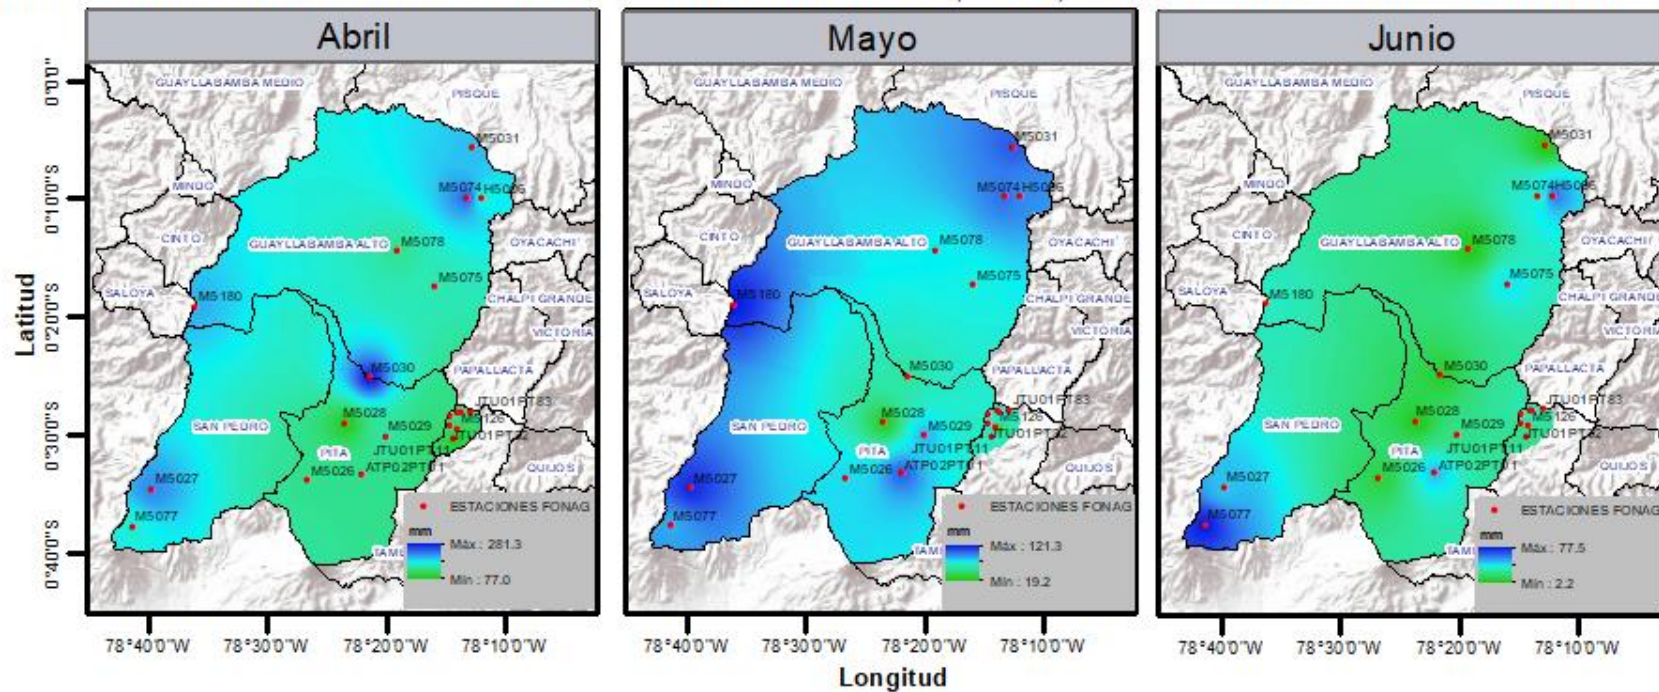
Abril

Mayo

Junio

Latitud

0°0'0"

0°10'0"S

0°20'0"S

0°30'0"S

0°40'0"S

GUAYLLABAMBA MEDIO
PISQUE
M5031
MINDO
M5074 H5025
CINTO
GUAYLLABAMBA ALTO
M5078
OYACACHI
M5075
SALOYA
M5180
CHALPI GRANDE
VICTORIA
M5030
PAPALLACTA
JTU01PT83
M5028
M5126
SAN PEDRO
M5029
JTU01PT12
PITA
JTU01PT11
M5026
ATP02PT01
QUIJOS
M5027
M5077
ESTACIONES FONAG
mm
Máx : 281.3
Mín : 77.0
TAMB

GUAYLLABAMBA MEDIO
PISQUE
M5031
MINDO
M5074 H5025
CINTO
GUAYLLABAMBA ALTO
M5078
OYACACHI
M5075
SALOYA
M5180
CHALPI GRANDE
VICTORIA
M5030
PAPALLACTA
JTU01PT83
M5028
M5126
SAN PEDRO
M5029
JTU01PT12
PITA
JTU01PT11
M5026
ATP02PT01
QUIJOS
M5027
M5077
ESTACIONES FONAG
mm
Máx : 121.3
Mín : 19.2
TAMB

GUAYLLABAMBA MEDIO
PISQUE
M5031
MINDO
M5074 H5025
CINTO
GUAYLLABAMBA ALTO
M5078
OYACACHI
M5075
SALOYA
M5180
CHALPI GRANDE
VICTORIA
M5030
PAPALLACTA
JTU01PT83
M5028
M5126
SAN PEDRO
M5029
JTU01PT12
PITA
JTU01PT11
M5026
ATP02PT01
QUIJOS
M5027
M5077
ESTACIONES FONAG
mm
Máx : 77.5
Mín : 2.2
TAMB

78°40'0"W 78°30'0"W 78°20'0"W 78°10'0"W

78°40'0"W 78°30'0"W 78°20'0"W 78°10'0"W

78°40'0"W 78°30'0"W 78°20'0"W 78°10'0"W

Longitud